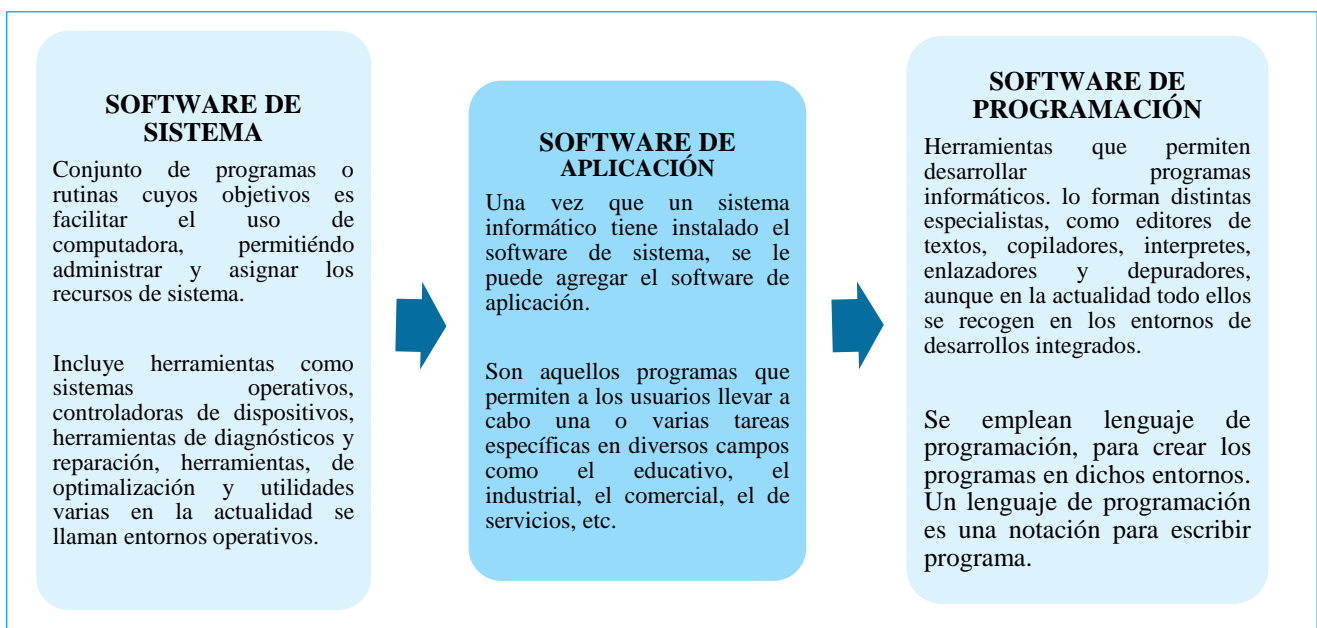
SOFTWARE DE SISTEMA

Conjunto de programas o rutinas cuyos objetivos es facilitar el uso de computadora, permitiéndo administrar y asignar los recursos de sistema.

Incluye herramientas como sistemas operativos, controladoras de dispositivos, herramientas de diagnósticos y reparación, herramientas, de optimalización y utilidades varias en la actualidad se llaman entornos operativos.

SOFTWARE DE APLICACIÓN

Una vez que un sistema informático tiene instalado el software de sistema, se le puede agregar el software de aplicación.

Son aquellos programas que permiten a los usuarios llevar a cabo una o varias tareas específicas en diversos campos como el educativo, el industrial, el comercial, el de servicios, etc.

SOFTWARE DE PROGRAMACIÓN

Herramientas que permiten desarrollar programas informáticos. lo forman distintas especialistas, como editores de textos, copiladores, interpretes, enlazadores y depuradores, aunque en la actualidad todo ellos se recogen en los entornos de desarrollos integrados.

Se emplean lenguaje de programación, para crear los programas en dichos entornos. Un lenguaje de programación es una notación para escribir programa.